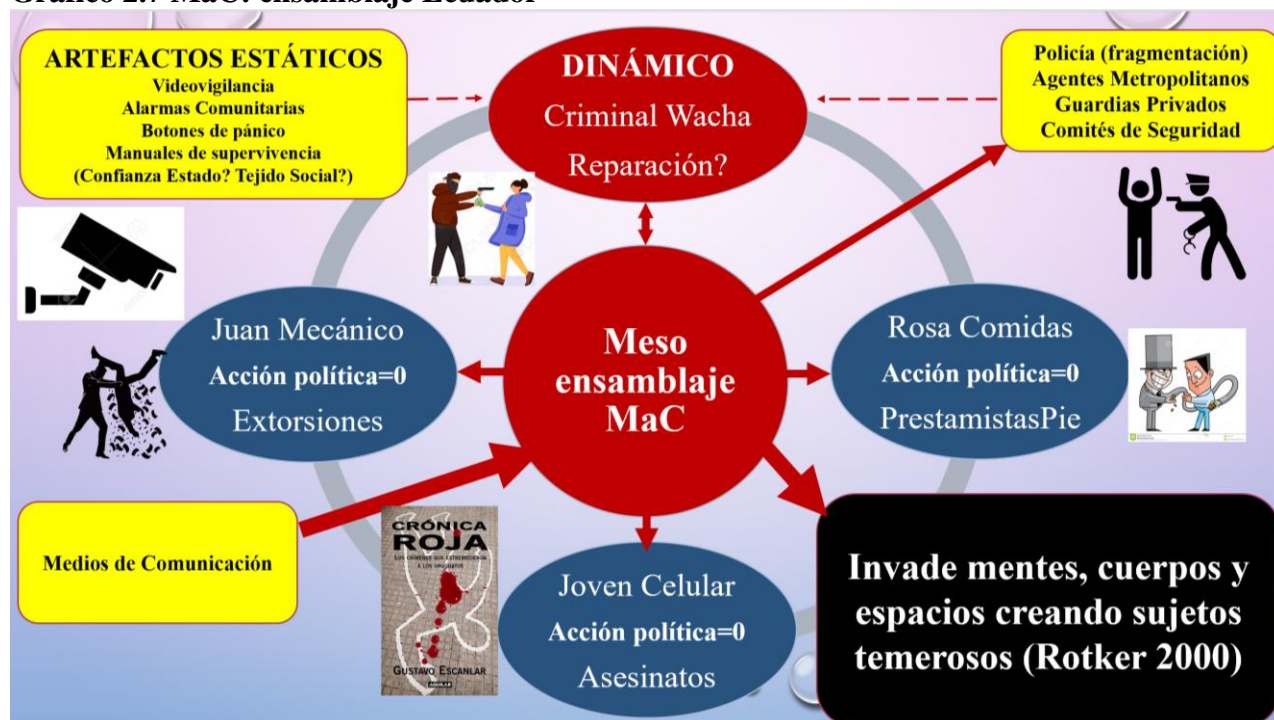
Gráfico 2.7 MaC: ensamblaje Ecuador

ARTEFACTOS ESTÁTICOS
Videovigilancia
Alarmas Comunitarias
Botones de pánico
Manuales de supervivencia
(Confianza Estado? Tejido Social?)

DINÁMICO
Criminal Wacha
Reparación?

Policía (fragmentación)
Agentes Metropolitanos
Guardias Privados
Comités de Seguridad

Juan Mecánico
Acción política=0
Extorsiones

Meso ensamblaje MaC

Rosa Comidas
Acción política=0
PrestamistasPie

Medios de Comunicación

CRÓNICA ROJA
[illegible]
GUSTAVO ESCANLAR

Joven Celular
Acción política=0
Asesinatos

Invade mentes, cuerpos y espacios creando sujetos temerosos (Rotker 2000)